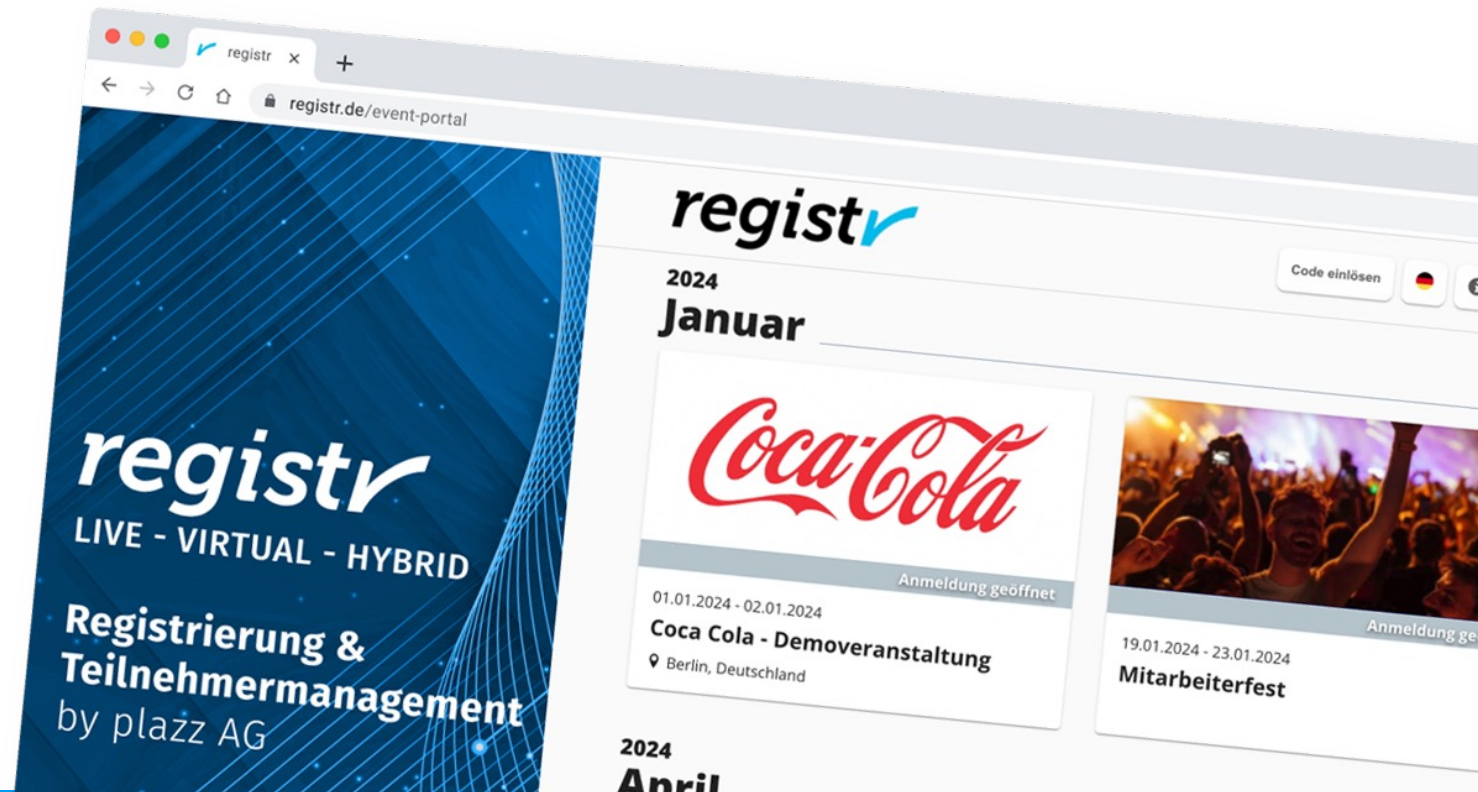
registr ×
+
registr.de/event-portal

registr
LIVE - VIRTUAL - HYBRID

Registrierung & Teilnehmermanagement
by plazz AG

registr

Code einlösen

2024
Januar

Coca-Cola
Anmeldung geöffnet
01.01.2024 - 02.01.2024
Coca Cola - Demoveranstaltung
Berlin, Deutschland

Anmeldung ge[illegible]
19.01.2024 - 23.01.2024
Mitarbeiterfest

2024
April